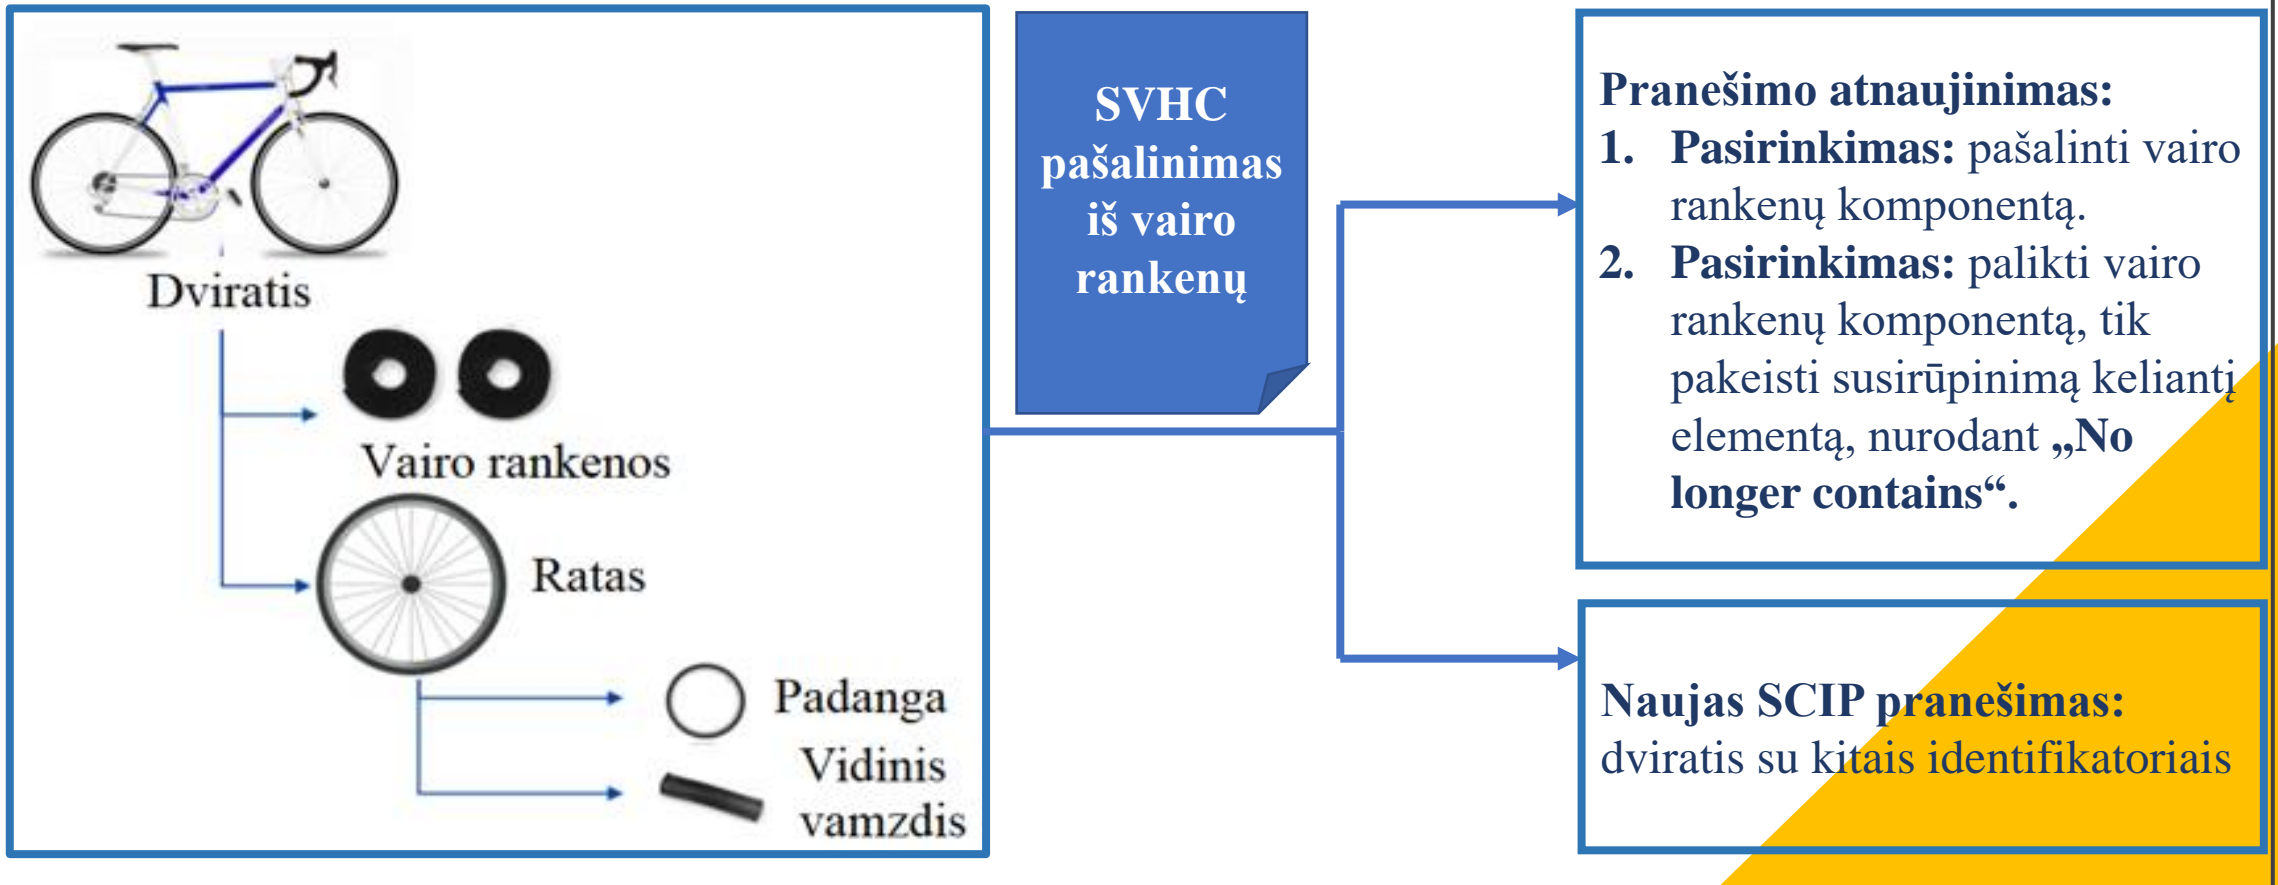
Dviratis

Vairo rankenos

Ratas

Padanga

Vidinis vamzdis

SVHC pašalinimas iš vairo rankenų

Pranešimo atnaujinimas:
1. Pasirinkimas: pašalinti vairo rankenų komponentą.
2. Pasirinkimas: palikti vairo rankenų komponentą, tik pakeisti susirūpinimą keliantį elementą, nurodant „No longer contains“.

Naujas SCIP pranešimas: dviratis su kitais identifikatoriais